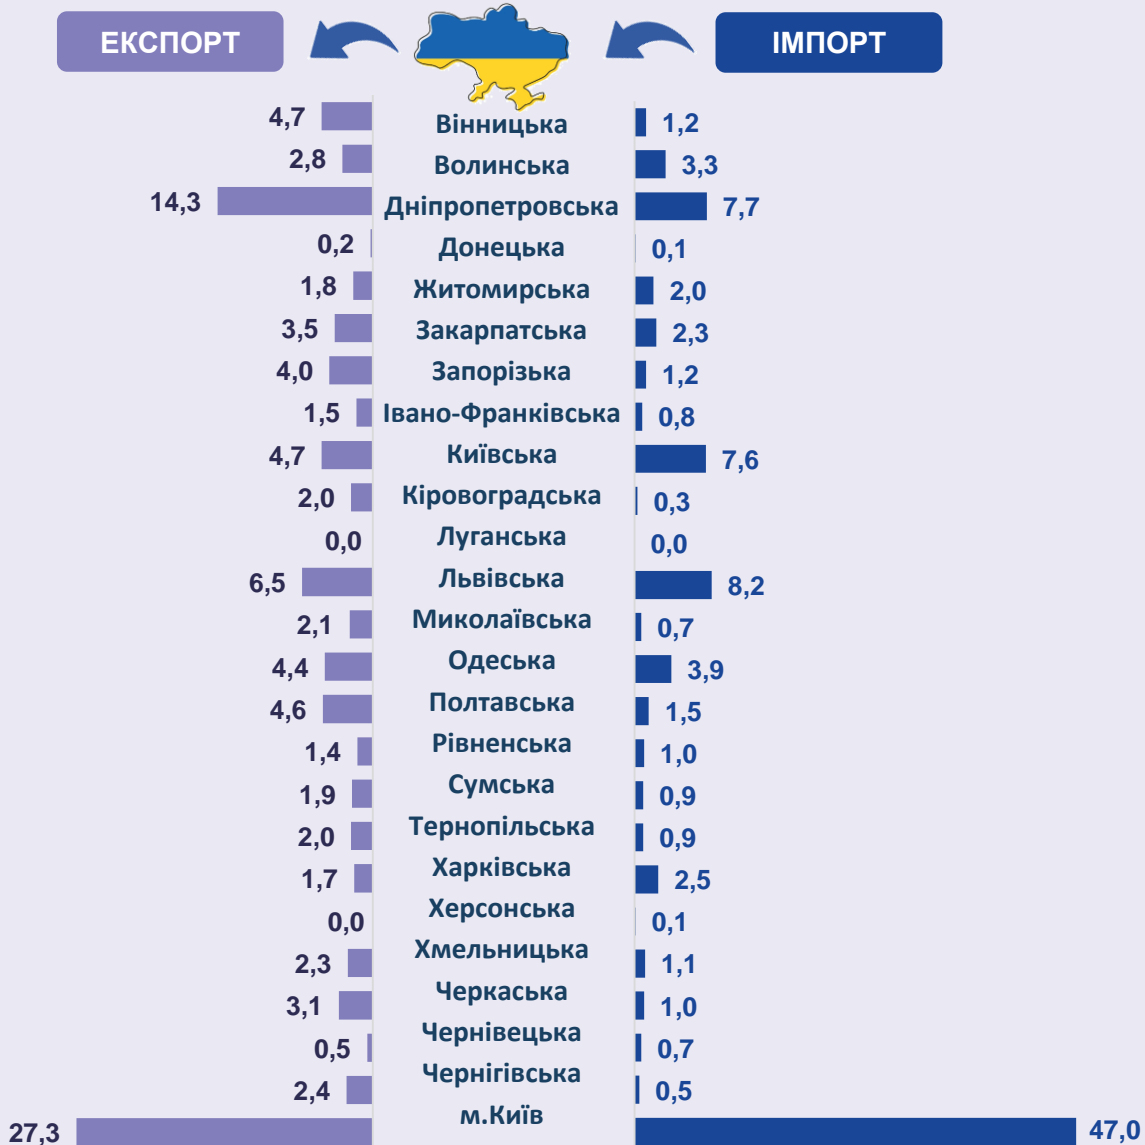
ЕКСПОРТ

ІМПОРТ

| ЕКСПОРТ | | ІМПОРТ |
|---|---|---|
| 4,7 | Вінницька | 1,2 |
| 2,8 | Волинська | 3,3 |
| 14,3 | Дніпропетровська | 7,7 |
| 0,2 | Донецька | 0,1 |
| 1,8 | Житомирська | 2,0 |
| 3,5 | Закарпатська | 2,3 |
| 4,0 | Запорізька | 1,2 |
| 1,5 | Івано-Франківська | 0,8 |
| 4,7 | Київська | 7,6 |
| 2,0 | Кіровоградська | 0,3 |
| 0,0 | Луганська | 0,0 |
| 6,5 | Львівська | 8,2 |
| 2,1 | Миколаївська | 0,7 |
| 4,4 | Одеська | 3,9 |
| 4,6 | Полтавська | 1,5 |
| 1,4 | Рівненська | 1,0 |
| 1,9 | Сумська | 0,9 |
| 2,0 | Тернопільська | 0,9 |
| 1,7 | Харківська | 2,5 |
| 0,0 | Херсонська | 0,1 |
| 2,3 | Хмельницька | 1,1 |
| 3,1 | Черкаська | 1,0 |
| 0,5 | Чернівецька | 0,7 |
| 2,4 | Чернігівська | 0,5 |
| 27,3 | м.Київ | 47,0 |